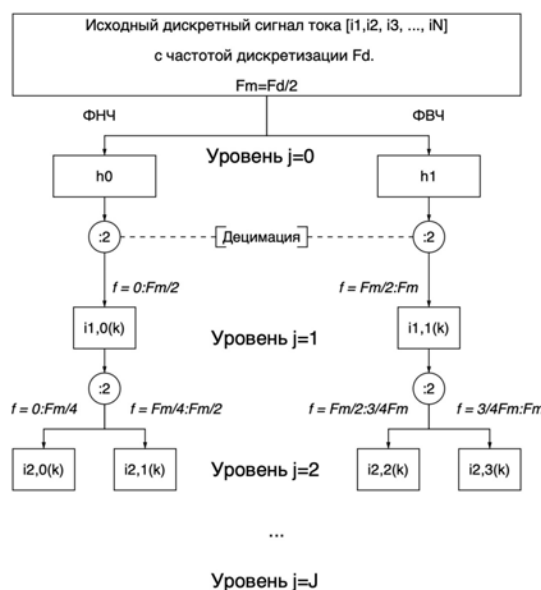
Исходный дискретный сигнал тока [i1,i2, i3, ..., iN]

с частотой дискретизации Fd.

Fm=Fd/2

ФНЧ

ФВЧ

Уровень j=0

h0

h1

:2

Децимация

:2

f = 0:Fm/2

f = Fm/2:Fm

i1,0(k)

Уровень j=1

i1,1(k)

:2

:2

f = 0:Fm/4

f = Fm/4:Fm/2

f = Fm/2:3/4Fm

f = 3/4Fm:Fm

i2,0(k)

i2,1(k)

Уровень j=2

i2,2(k)

i2,3(k)

...

Уровень j=J